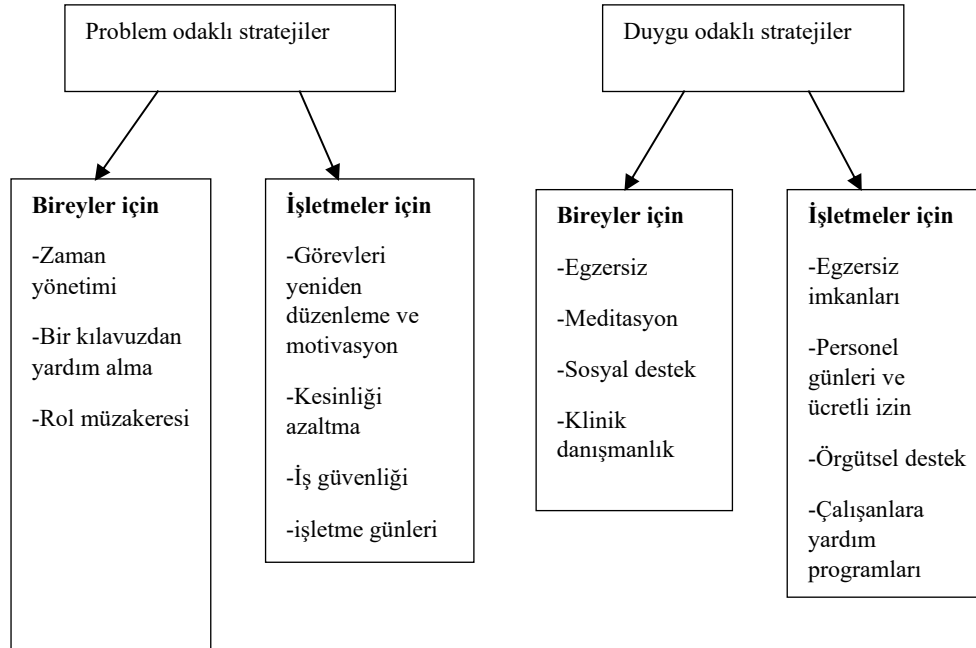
Problem odaklı stratejiler

Bireyler için

-Zaman yönetimi

-Bir kılavuzdan yardım alma

-Rol müzakeresi

İşletmeler için

-Görevleri yeniden düzenleme ve motivasyon

-Kesinliği azaltma

-İş güvenliği

-işletme günleri

Duygu odaklı stratejiler

Bireyler için

-Egzersiz

-Meditasyon

-Sosyal destek

-Klinik danışmanlık

İşletmeler için

-Egzersiz imkanları

-Personel günleri ve ücretli izin

-Örgütsel destek

-Çalışanlara yardım programları